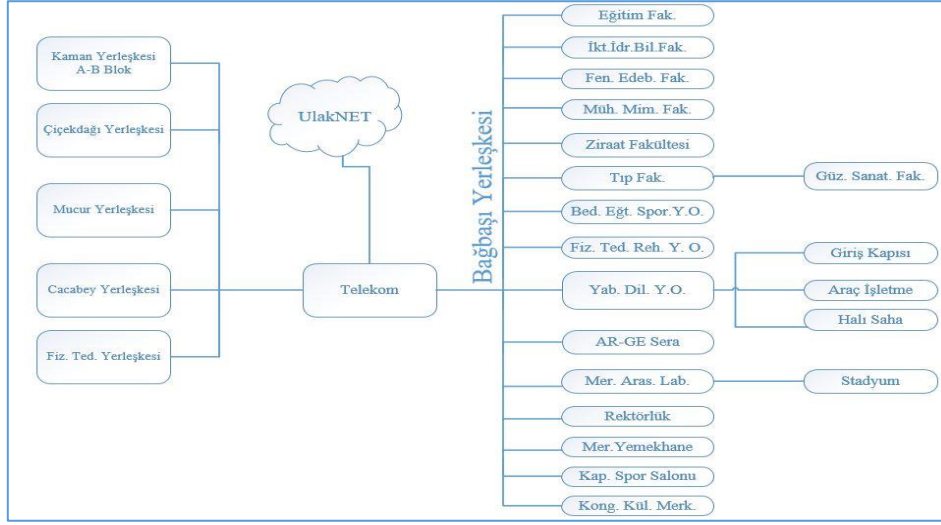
Kaman Yerleşkesi A-B Blok

Çiçekdağı Yerleşkesi

Mucur Yerleşkesi

Cacabey Yerleşkesi

Fiz. Ted. Yerleşkesi

UlakNET

Telekom

Bağbaşı Yerleşkesi

Eğitim Fak.

İkt.İdr.Bil.Fak.

Fen. Edeb. Fak.

Müh. Mim. Fak.

Ziraat Fakültesi

Tıp Fak.

Güz. Sanat. Fak.

Bed. Eğt. Spor.Y.O.

Fiz. Ted. Reh. Y. O.

Yab. Dil. Y.O.

Giriş Kapısı

Araç İşletme

Halı Saha

AR-GE Sera

Mer. Aras. Lab.

Stadyum

Rektörlük

Mer.Yemekhane

Kap. Spor Salonu

Kong. Kül. Merk.